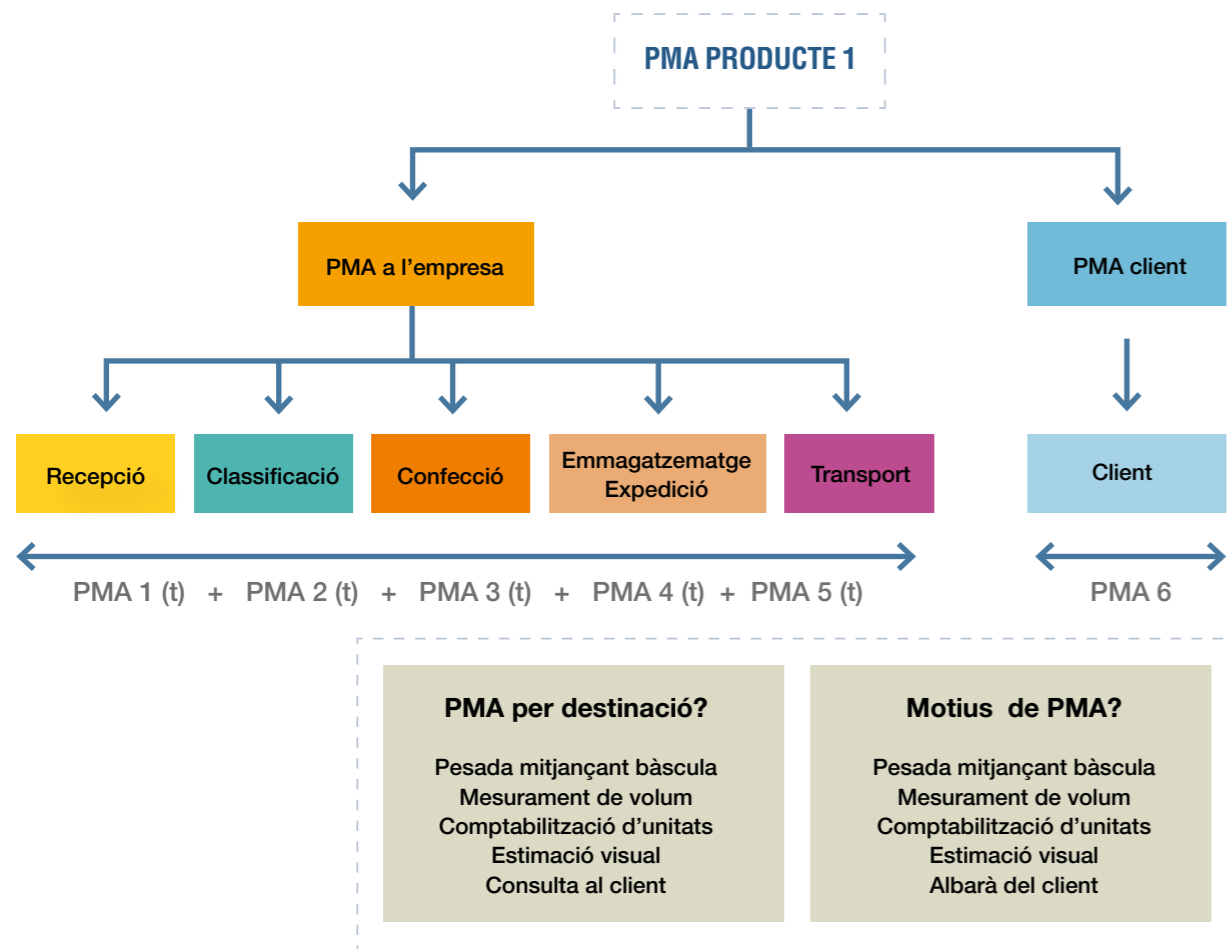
PMA PRODUCTE 1

PMA a l’empresa

PMA client

Recepció

Classificació

Confecció

Emmagatzematge Expedició

Transport

Client

PMA 1 (t) + PMA 2 (t) + PMA 3 (t) + PMA 4 (t) + PMA 5 (t)

PMA 6

PMA per destinació?

Pesada mitjançant bàscula
Mesurament de volum
Comptabilització d’unitats
Estimació visual
Consulta al client

Motius de PMA?

Pesada mitjançant bàscula
Mesurament de volum
Comptabilització d’unitats
Estimació visual
Albarà del client